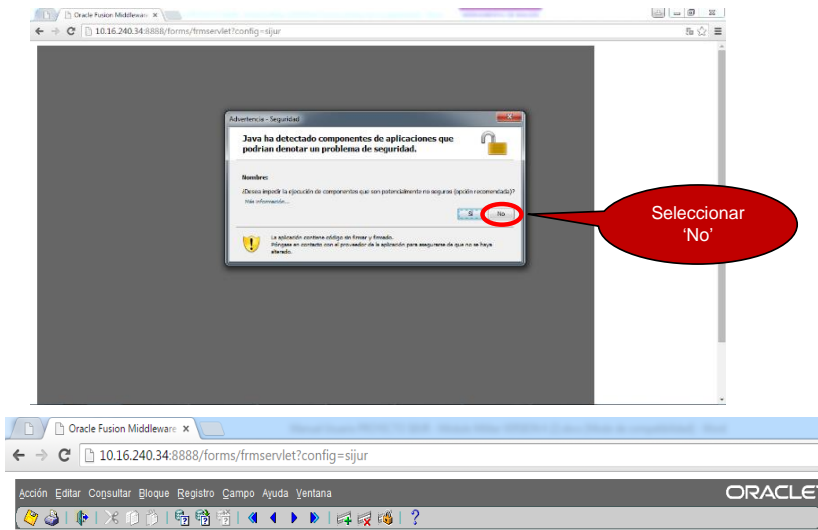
Oracle Fusion Middleware ×

10.16.240.34:8888/forms/frmservlet?config=sijur

Advertencia - Seguridad

Java ha detectado componentes de aplicaciones que podrian denotar un problema de seguridad.

Nombre:

¿Desea impedir la ejecución de componentes que son potencialmente no seguros (opción recomendada)?

Más información...

Sí

No

La aplicación contiene código sin firmar y firmado.
Póngase en contacto con el proveedor de la aplicación para asegurarse de que no se haya alterado.

Seleccionar 'No'

Oracle Fusion Middleware ×

10.16.240.34:8888/forms/frmservlet?config=sijur

Acción Editar Consultar Bloque Registro Campo Ayuda Ventana

ORACLE